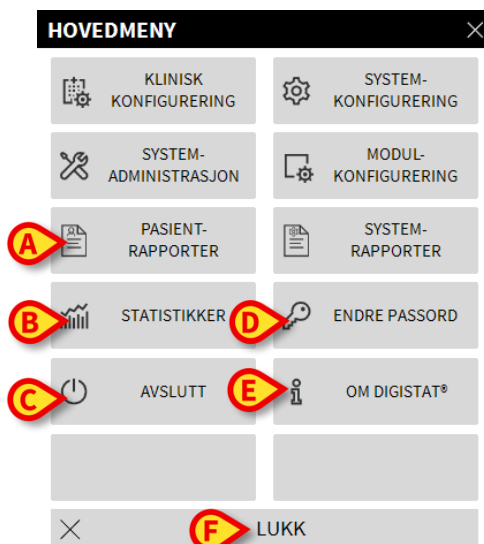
HOVEDMENY

KLINISK KONFIGURERING

SYSTEM-KONFIGURERING

SYSTEM-ADMINISTRASJON

MODUL-KONFIGURERING

A

PASIENT-RAPPORTER

SYSTEM-RAPPORTER

B

STATISTIKKER

D

ENDRE PASSORD

C

AVSLUTT

E

OM DIGISTAT®

F

LUKK